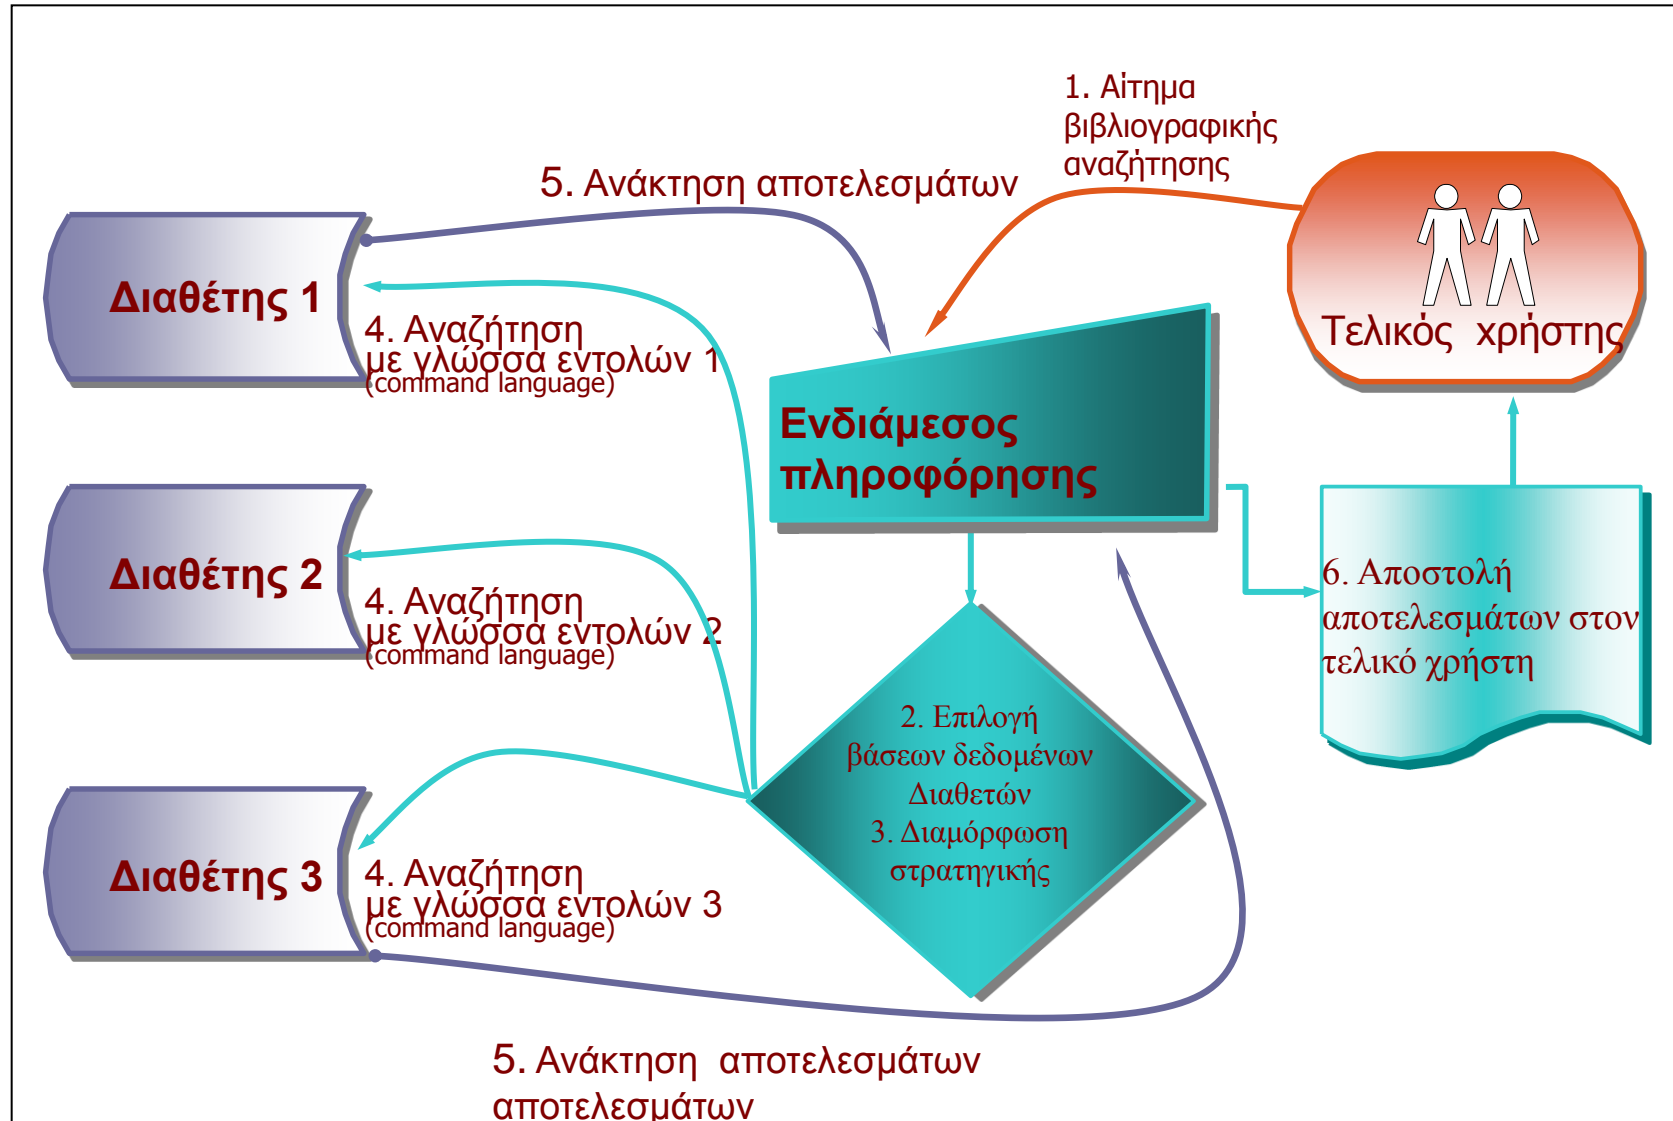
1. Αίτημα βιβλιογραφικής αναζήτησης

5. Ανάκτηση αποτελεσμάτων

Τελικός χρήστης

Διαθέτης 1

4. Αναζήτηση με γλώσσα εντολών 1 (command language)

Ενδιάμεσος πληροφόρησης

Διαθέτης 2

4. Αναζήτηση με γλώσσα εντολών 2 (command language)

6. Αποστολή αποτελεσμάτων στον τελικό χρήστη

2. Επιλογή βάσεων δεδομένων Διαθετών
3. Διαμόρφωση στρατηγικής

Διαθέτης 3

4. Αναζήτηση με γλώσσα εντολών 3 (command language)

5. Ανάκτηση αποτελεσμάτων αποτελεσμάτων